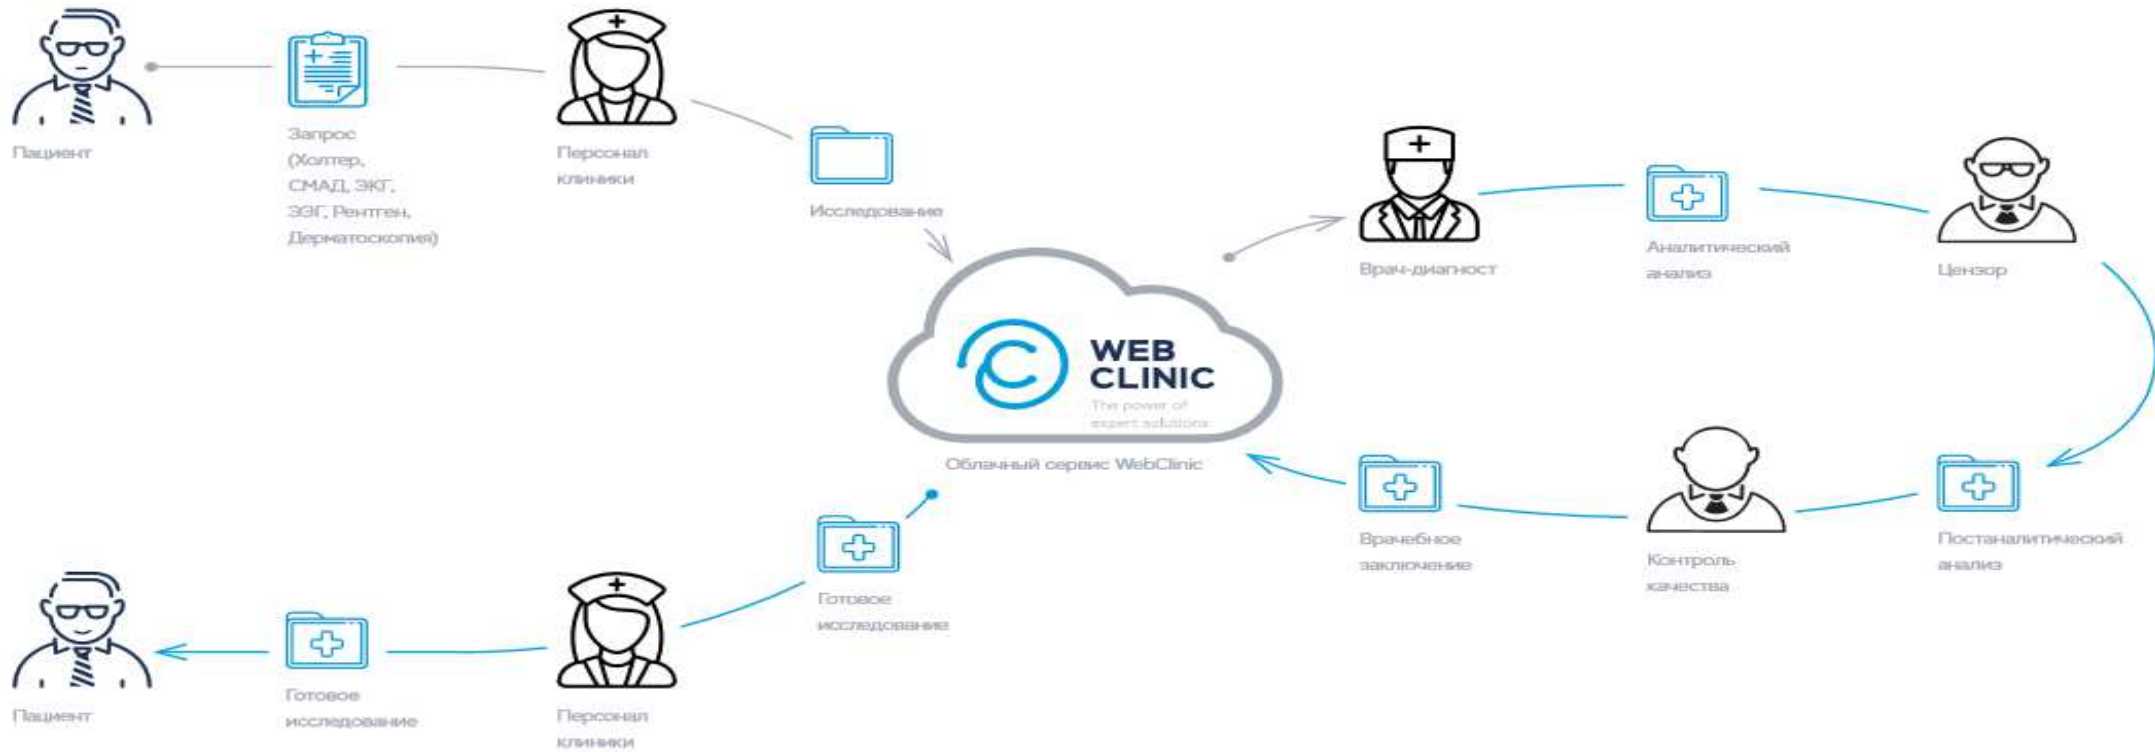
Пациент

Запрос (Холтер, СМАД, ЭКГ, ЭЭГ, Рентген, Дерматоскопия)

Персонал клиники

Исследование

WEB CLINIC

The power of expert solutions

Облачный сервис WebClinic

Врач-диагност

Аналитический анализ

Цензор

Постаналитический анализ

Контроль качества

Врачебное заключение

Готовое исследование

Персонал клиники

Готовое исследование

Пациент